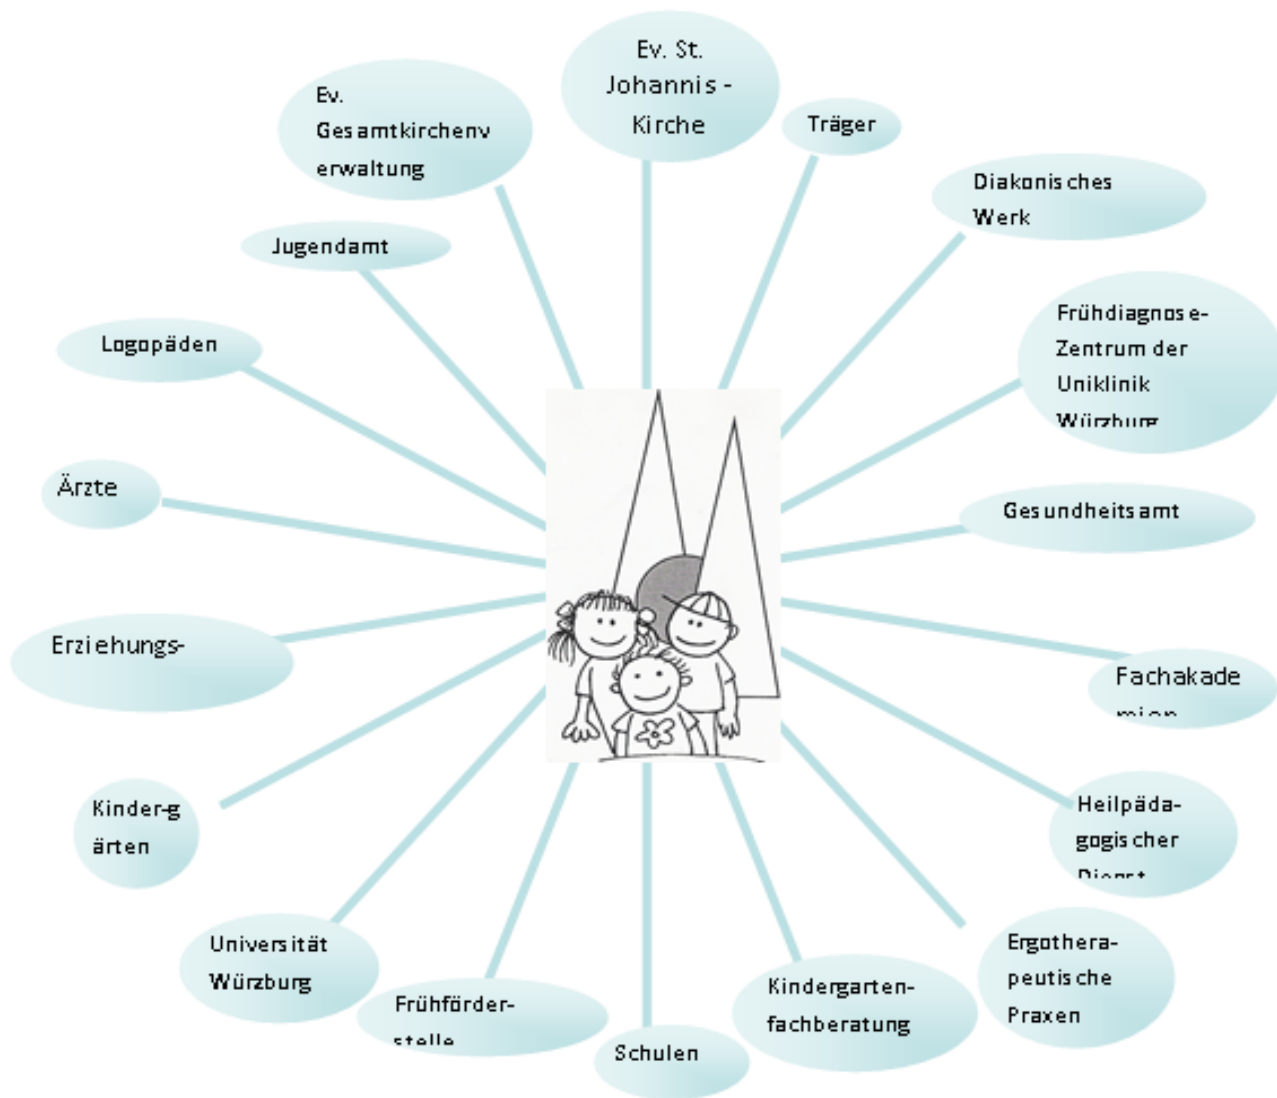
Ev. St. Johannis - Kirche

Träger

Diakonisches Werk

Frühdiagnose-Zentrum der Uniklinik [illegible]

Gesundheitsamt

Fachakade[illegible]

Heilpädagogischer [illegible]

Ergotherapeutische Praxen

Kindergarten-fachberatung

Schulen

Frühförder-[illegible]

Universität Würzburg

Kinder-gärten

Erziehungs-

Ärzte

Logopäden

Jugendamt

Ev. Gesamtkirchenverwaltung